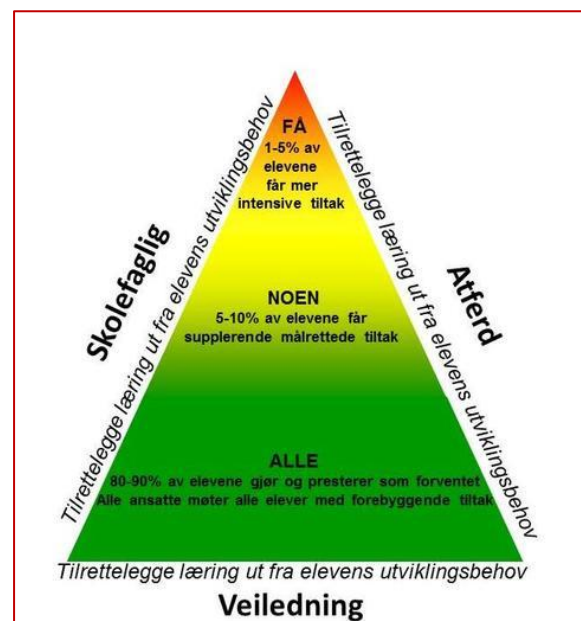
FÅ
1-5% av elevene får mer intensive tiltak

NOEN
5-10% av elevene får supplerende målrettede tiltak

ALLE
80-90% av elevene gjør og presterer som forventet
Alle ansatte møter alle elever med forebyggende tiltak

Tilrettelegge læring ut fra elevens utviklingsbehov

Skolefaglig

Tilrettelegge læring ut fra elevens utviklingsbehov

Atferd

Tilrettelegge læring ut fra elevens utviklingsbehov

Veiledning